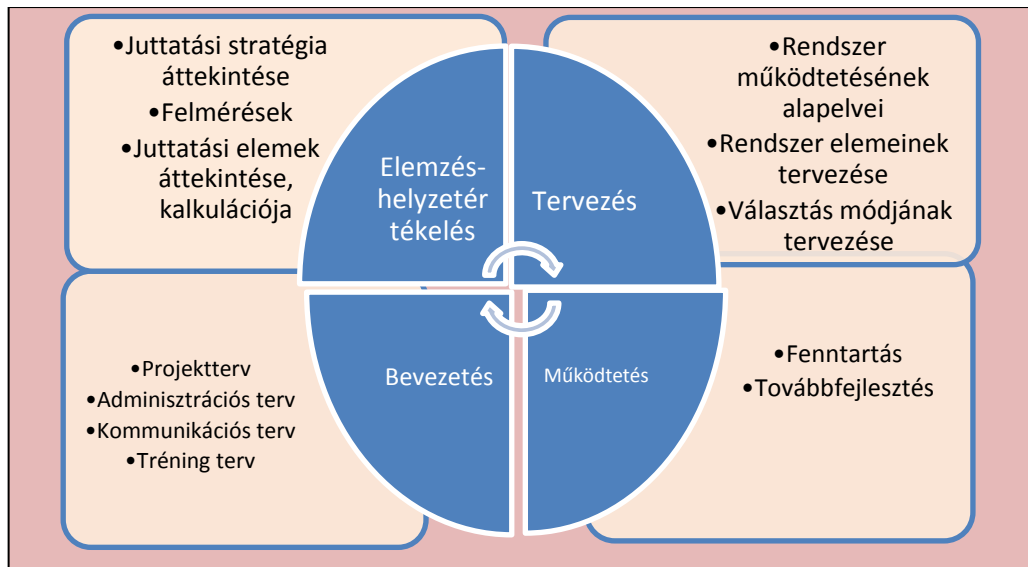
•Juttatási stratégia áttekintése
•Felmérések
•Juttatási elemek áttekintése, kalkulációja

Elemzés-helyzetér tékelés

Tervezés

•Rendszer működtetésének alapelvei
•Rendszer elemeinek tervezése
•Választás módjának tervezése

•Projektterv
•Adminisztrációs terv
•Kommunikációs terv
•Tréning terv

Bevezetés

Működtetés

•Fenntartás
•Továbbfejlesztés